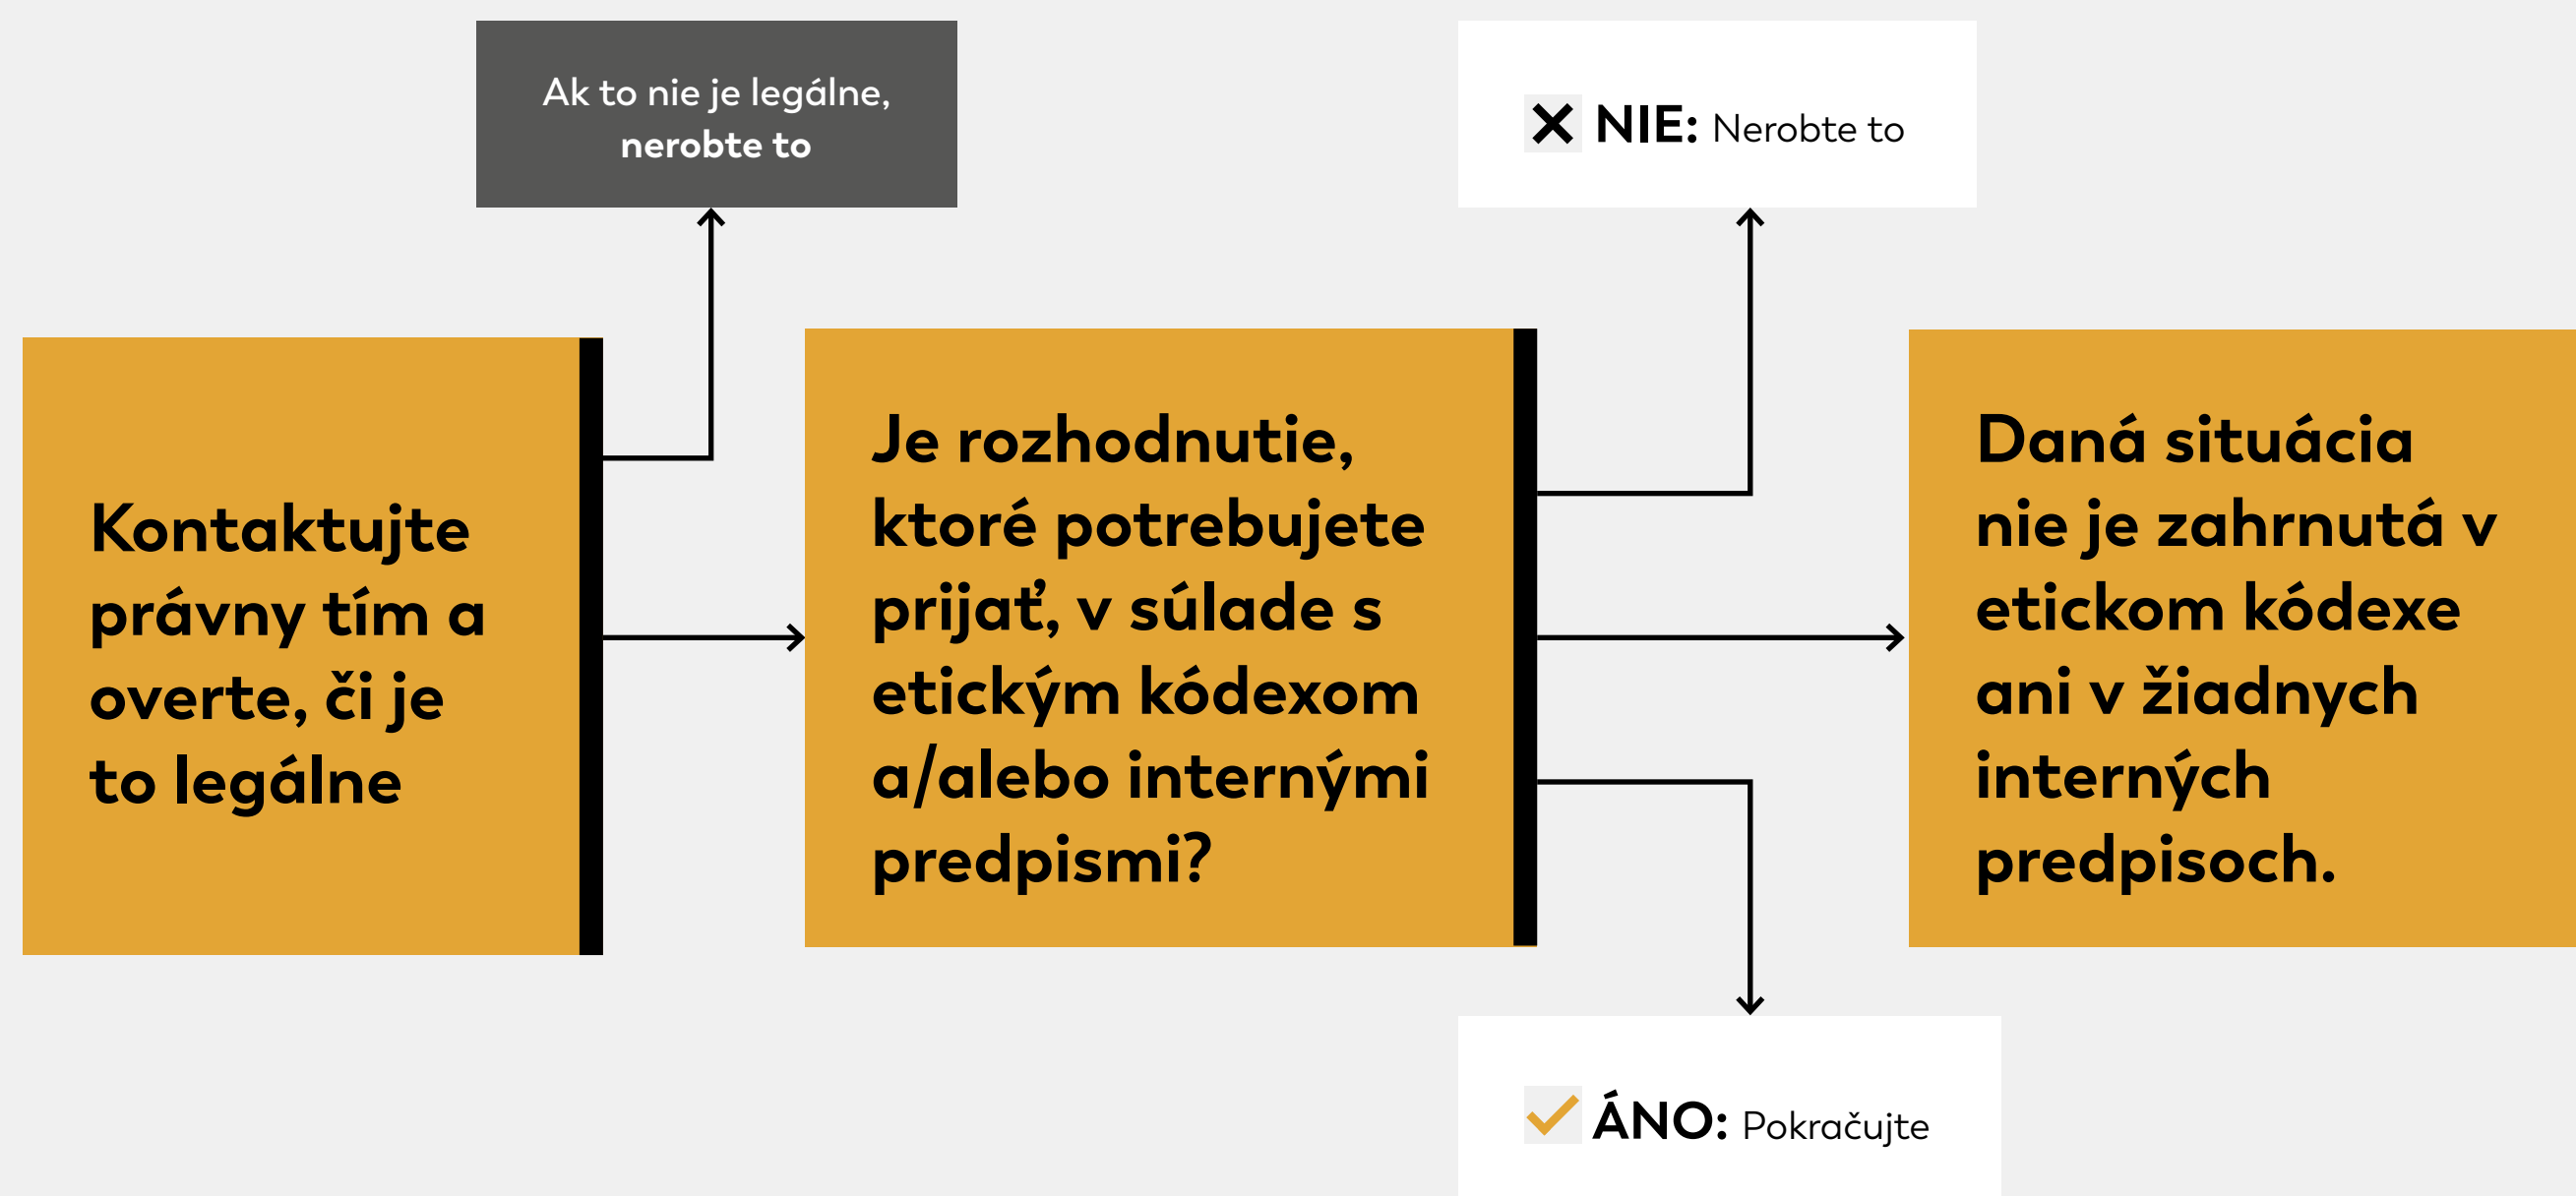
Ak to nie je legálne, nerobte to

NIE: Nerobte to

Kontaktujte právny tím a overte, či je to legálne

Je rozhodnutie, ktoré potrebujete prijať, v súlade s etickým kódexom a/alebo internými predpismi?

Daná situácia nie je zahrnutá v etickom kódexe ani v žiadnych interných predpisoch.

ÁNO: Pokračujte